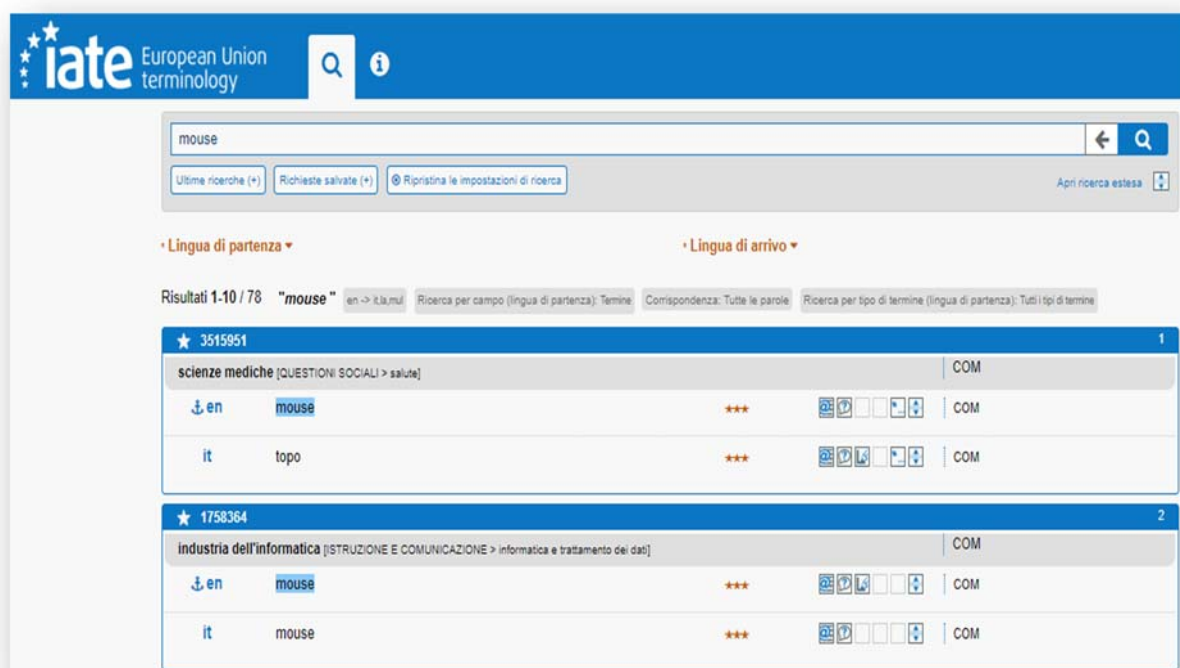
iate European Union terminology

mouse

Ultime ricerche (+) Richieste salvate (+) Ripristina le impostazioni di ricerca

Apri ricerca estesa

Lingua di partenza

Lingua di arrivo

Risultati 1-10 / 78 "mouse" en -> it,la,mul Ricerca per campo (lingua di partenza): Termine Corrispondenza: Tutte le parole Ricerca per tipo di termine (lingua di partenza): Tutti i tipi di termine

3515951 1

scienze mediche [QUESTIONI SOCIALI > salute] COM

en mouse *** COM

it topo *** COM

1758364 2

industria dell'informatica [ISTRUZIONE E COMUNICAZIONE > informatica e trattamento dei dati] COM

en mouse *** COM

it mouse *** COM